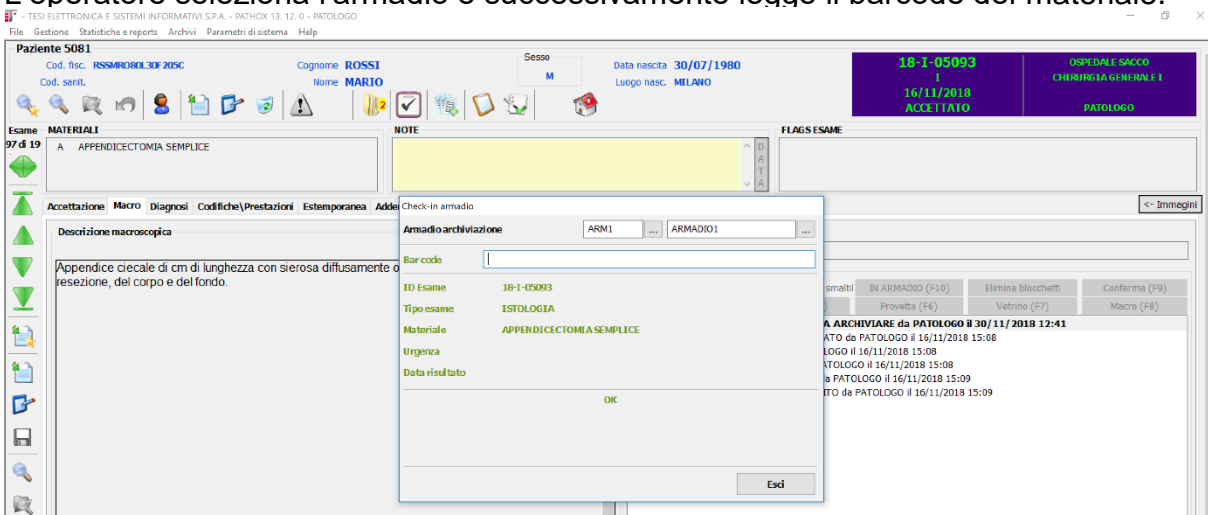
L'operatore seleziona l'armadio e successivamente legge il barcode del materiale.

- TESI ELETTRONICA E SISTEMI INFORMATIVI S.P.A. - PATHOX 13. 12. 0 - PATOLOGO

File Gestione Statistiche e reports Archivi Parametri di sistema Help

Paziente 5081

Cod. fisc. RSSMRO80L30F205C
Cod. sanit.

Cognome ROSSI
Nome MARIO

Sesso
M

Data nascita 30/07/1980
Luogo nasc. MILANO

18-I-05093
I
16/11/2018
ACCETTATO

OSPEDALE SACCO
CHIRURGIA GENERALE I
PATOLOGO

Esame
97 di 19

MATERIALI
A APPENDICECTOMIA SEMPLICE

NOTE

DATA

FLAGS ESAME

Accettazione Macro Diagnosi Codifiche\Prestazioni Estemporanea Adde

<- Immagini

Descrizione macroscopica

Appendice ciecale di cm di lunghezza con sierosa diffusamente o resezione, del corpo e del fondo.

Check-in armadio

Armadio archiviazione ARM1 ... ARMADIO1 ...

Bar code

ID Esame 18-I-05093
Tipo esame ISTOLOGIA
Materiale APPENDICECTOMIA SEMPLICE
Urgenza
Data risultato

OK

Esci

smalti IN ARMADIO (F10) Elimina blocchetti Conferma (F9)
Provetta (F6) Vetrino (F7) Macro (F8)

A ARCHIVIARE da PATOLOGO il 30/11/2018 12:41
ATO da PATOLOGO il 16/11/2018 15:08
LOGO il 16/11/2018 15:08
ATOLOGO il 16/11/2018 15:08
a PATOLOGO il 16/11/2018 15:09
TO da PATOLOGO il 16/11/2018 15:09